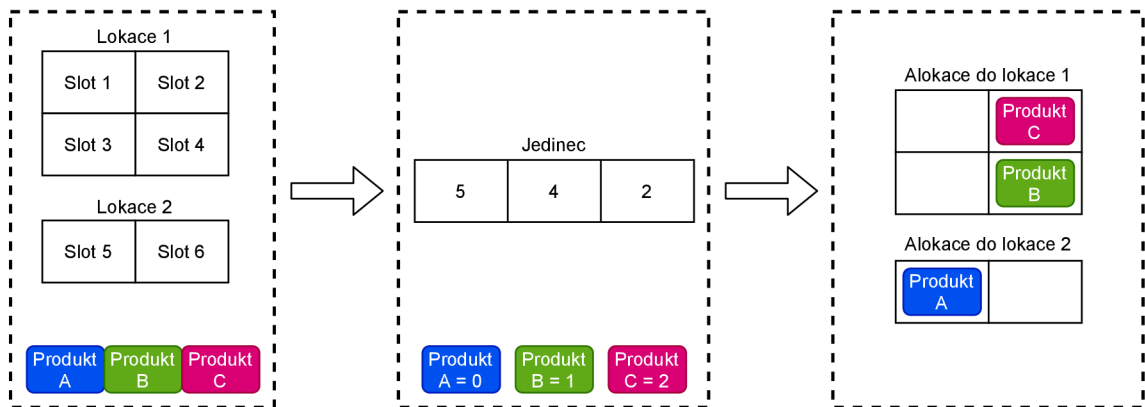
Lokace 1

| Slot 1 | Slot 2 |
|---|---|
| Slot 3 | Slot 4 |

Lokace 2

| Slot 5 | Slot 6 |
|---|---|

Produkt A
Produkt B
Produkt C

Jedinec

| 5 | 4 | 2 |
|---|---|---|

Produkt A = 0
Produkt B = 1
Produkt C = 2

Alokace do lokace 1

| | Produkt C |
|---|---|
| | Produkt B |

Alokace do lokace 2

| Produkt A | |
|---|---|